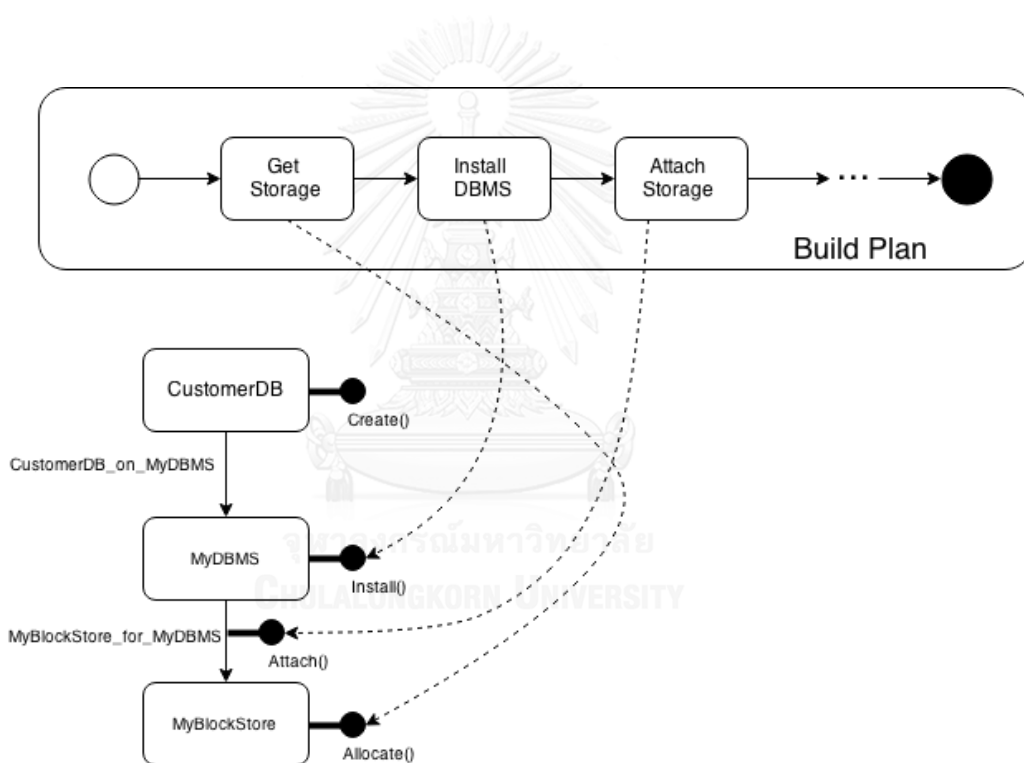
Get Storage

Install DBMS

Attach Storage

...

Build Plan

CustomerDB

Create()

CustomerDB_on_MyDBMS

MyDBMS

Install()

MyBlockStore_for_MyDBMS

Attach()

MyBlockStore

Allocate()

จุฬาลงกรณ์มหาวิทยาลัย
Chulalongkorn University